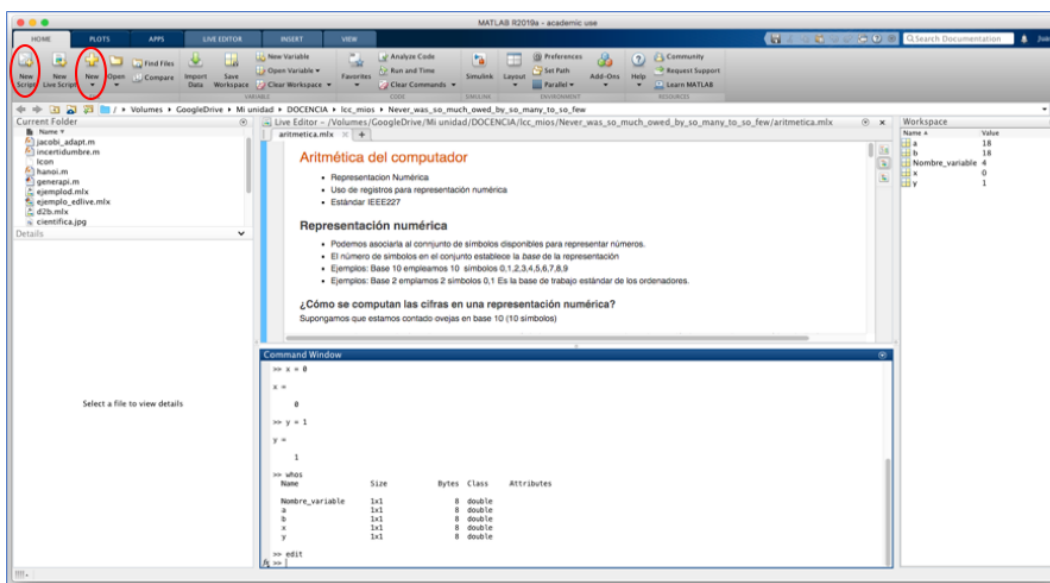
MATLAB R2019a - academic use

HOME PLOTS APPS LIVE EDITOR INSERT VIEW

Search Documentation

New Script New Live Script New Open Find Files Compare Import Data Save Workspace New Variable Open Variable Clear Workspace VARIABLE Favorites Analyze Code Run and Time Clear Commands CODE Simulink SIMULINK Layout Preferences Set Path Parallel ENVIRONMENT Add-Ons Help Community Request Support Learn MATLAB RESOURCES

/ ▸ Volumes ▸ GoogleDrive ▸ Mi unidad ▸ DOCENCIA ▸ lcc_mios ▸ Never_was_so_much_owed_by_so_many_to_so_few

Current Folder
Name
jacobi_adapt.m
incertidumbre.m
Icon
hanoi.m
generapi.m
ejemplod.mlx
ejemplo_edlive.mlx
d2b.mlx
cientifica.jpg
Details

Select a file to view details

Live Editor - /Volumes/GoogleDrive/Mi unidad/DOCENCIA/lcc_mios/Never_was_so_much_owed_by_so_many_to_so_few/aritmetica.mlx
aritmetica.mlx × +

Aritmética del computador
- Representacion Numérica
- Uso de registros para representación numérica
- Estándar IEEE227

Representación numérica
- Podemos asociarla al conjunto de símbolos disponibles para representar números.
- El número de símbolos en el conjunto establece la *base* de la representación
- Ejemplos: Base 10 empleamos 10 símbolos 0,1,2,3,4,5,6,7,8,9
- Ejemplos: Base 2 emplamos 2 símbolos 0,1 Es la base de trabajo estándar de los ordenadores.

¿Cómo se computan las cifras en una representación numérica?
Supongamos que estamos contado ovejas en base 10 (10 símbolos)

Command Window
>> x = 0

x =

     0

>> y = 1

y =

     1

>> whos
  Name              Size            Bytes  Class     Attributes

  Nombre_variable   1x1                 8  double
  a                 1x1                 8  double
  b                 1x1                 8  double
  x                 1x1                 8  double
  y                 1x1                 8  double

>> edit
fx >>

Workspace
| Name ▲ | Value |
|---|---|
| a | 18 |
| b | 18 |
| Nombre_variable | 4 |
| x | 0 |
| y | 1 |